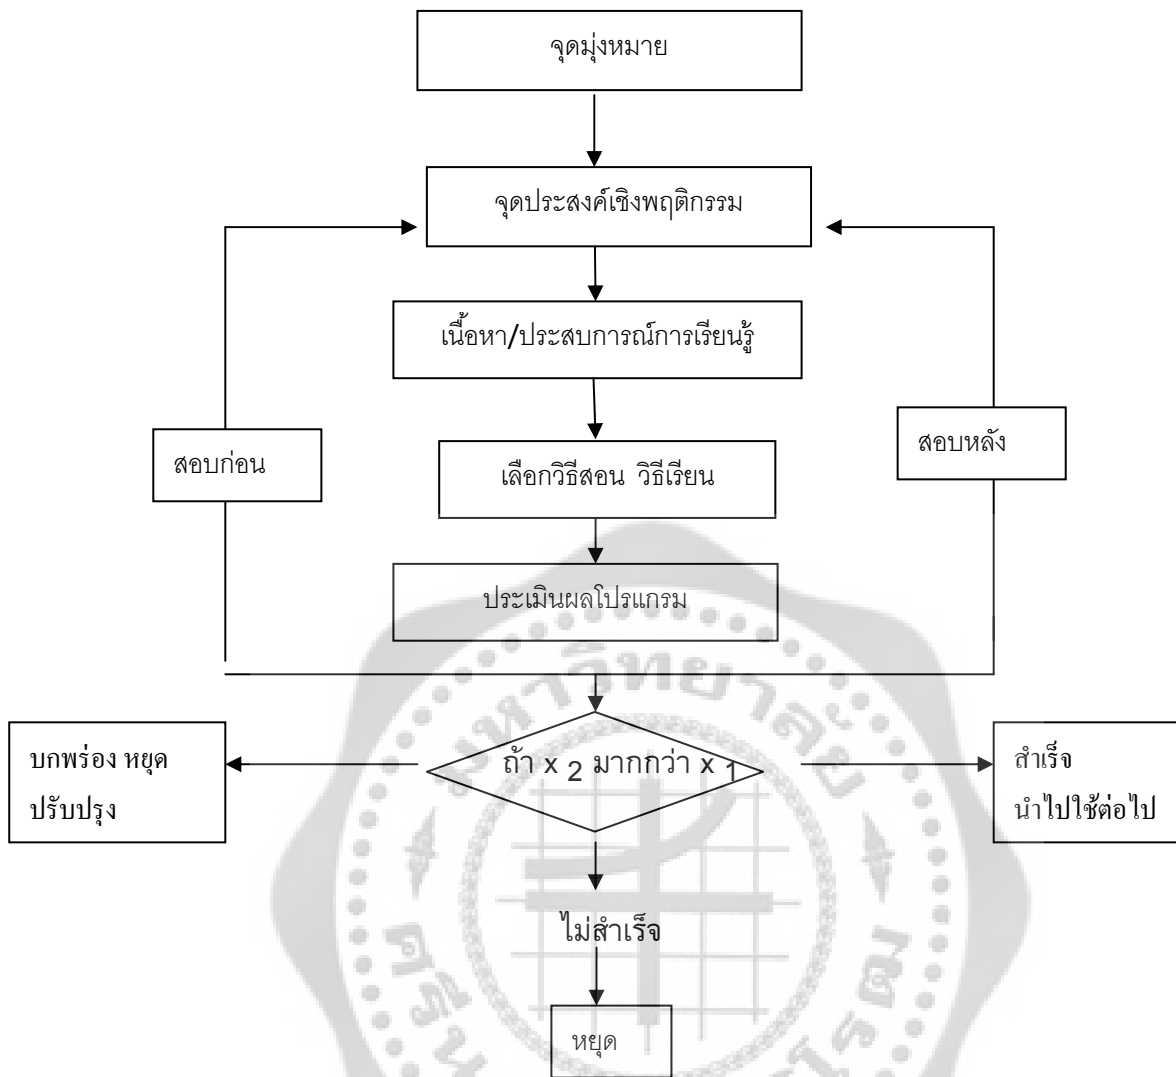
จุดมุ่งหมาย

จุดประสงค์เชิงพฤติกรรม

เนื้อหา/ประสบการณ์การเรียนรู้

สอบก่อน

สอบหลัง

เลือกวิธีสอน วิธีเรียน

ประเมินผลโปรแกรม

บกพร่อง หยุด ปรับปรุง

ถ้า $x_2$ มากกว่า $x_1$

สำเร็จ นำไปใช้ต่อไป

ไม่สำเร็จ

หยุด